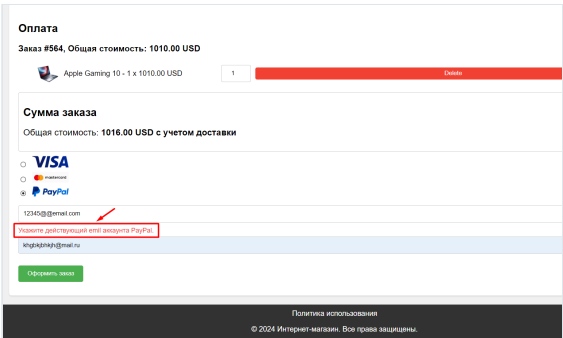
Оплата

Заказ #564, Общая стоимость: 1010.00 USD

Apple Gaming 10 - 1 x 1010.00 USD

1

Delete

Сумма заказа

Общая стоимость: 1016.00 USD с учетом доставки

VISA

mastercard

PayPal

12345@@email.com

Укажите действующий emil аккаунта PayPal.

khgbkjbhkjh@mail.ru

Оформить заказ

Политика использования

© 2024 Интернет-магазин. Все права защищены.